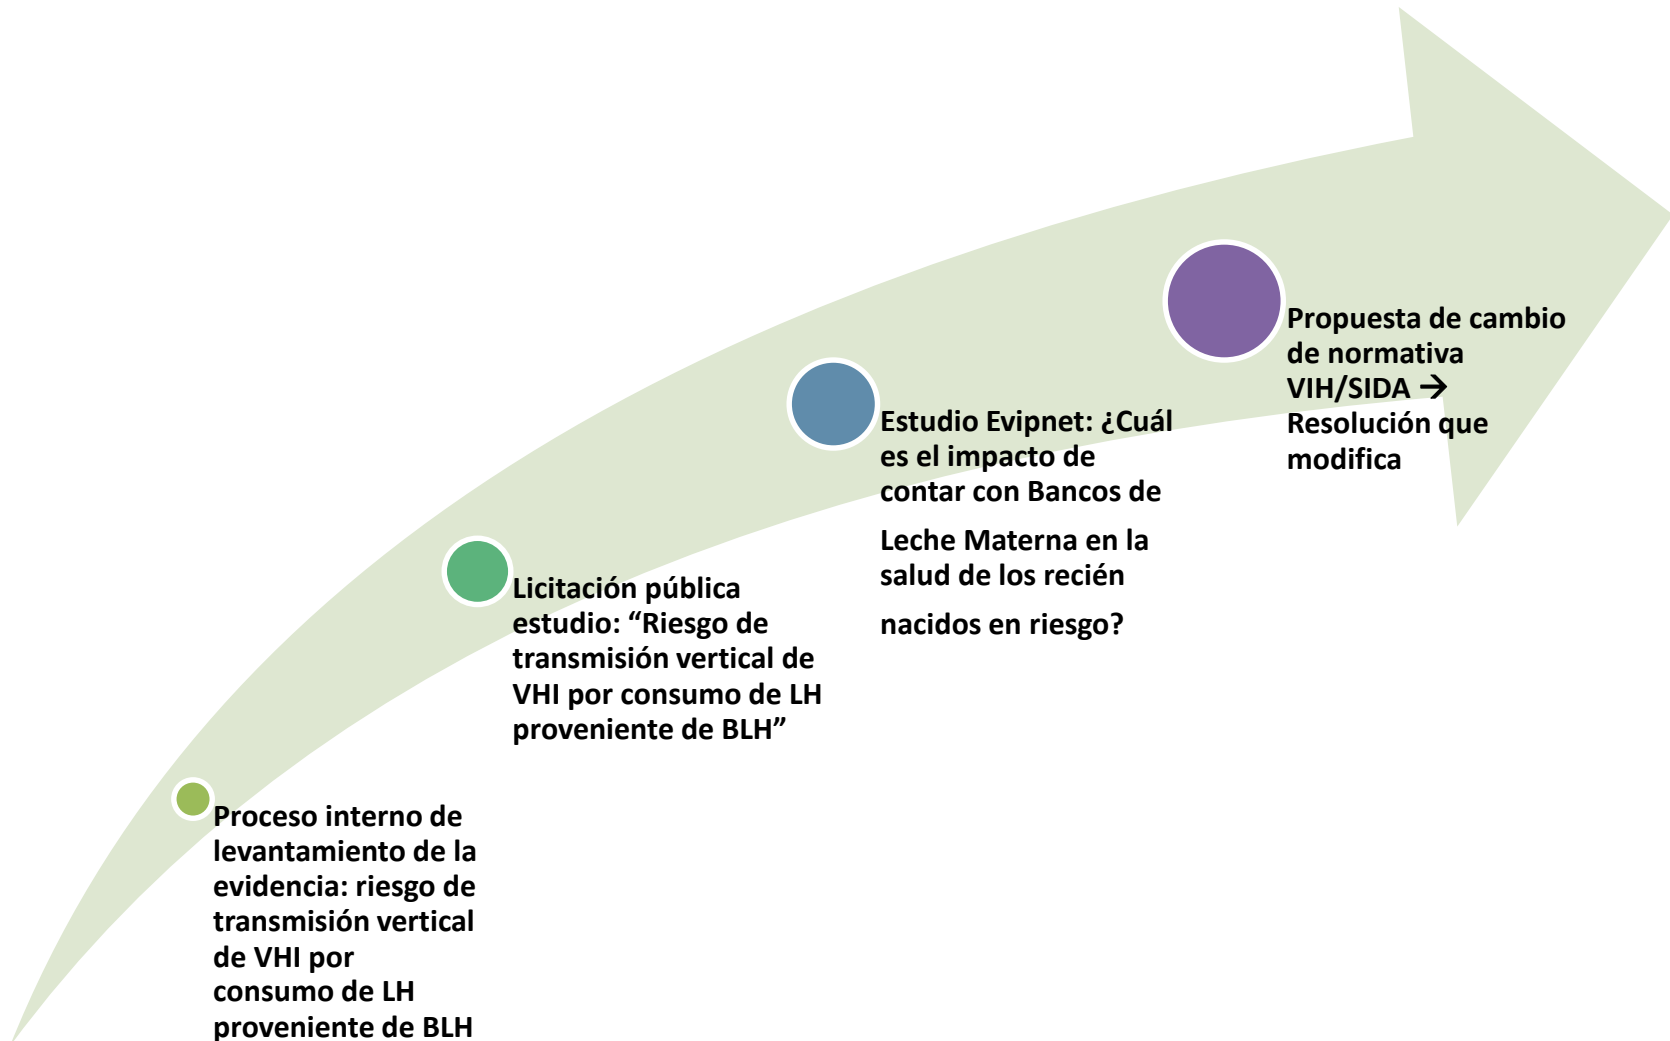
Proceso interno de levantamiento de la evidencia: riesgo de transmisión vertical de VHI por consumo de LH proveniente de BLH

Licitación pública estudio: “Riesgo de transmisión vertical de VHI por consumo de LH proveniente de BLH”

Estudio Evipnet: ¿Cuál es el impacto de contar con Bancos de Leche Materna en la salud de los recién nacidos en riesgo?

Propuesta de cambio de normativa VIH/SIDA → Resolución que modifica